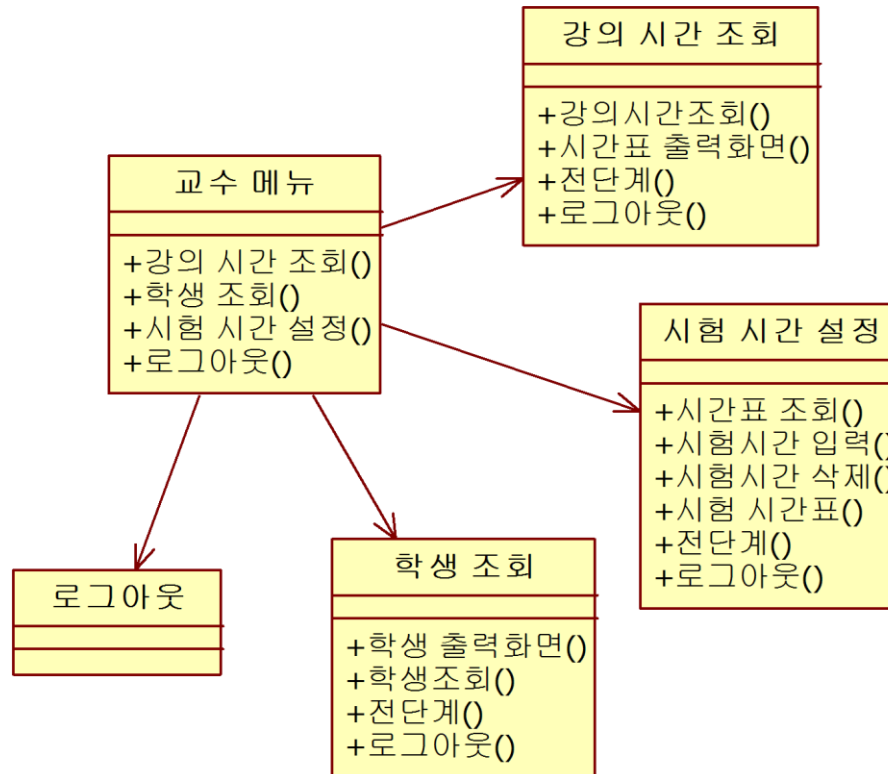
강의 시간 조회

+강의시간조회()
+시간표 출력화면()
+전단계()
+로그아웃()

교수 메뉴

+강의 시간 조회()
+학생 조회()
+시험 시간 설정()
+로그아웃()

시험 시간 설정

+시간표 조회()
+시험시간 입력(
+시험시간 삭제(
+시험 시간표()
+전단계()
+로그아웃()

로그아웃

학생 조회

+학생 출력화면()
+학생조회()
+전단계()
+로그아웃()